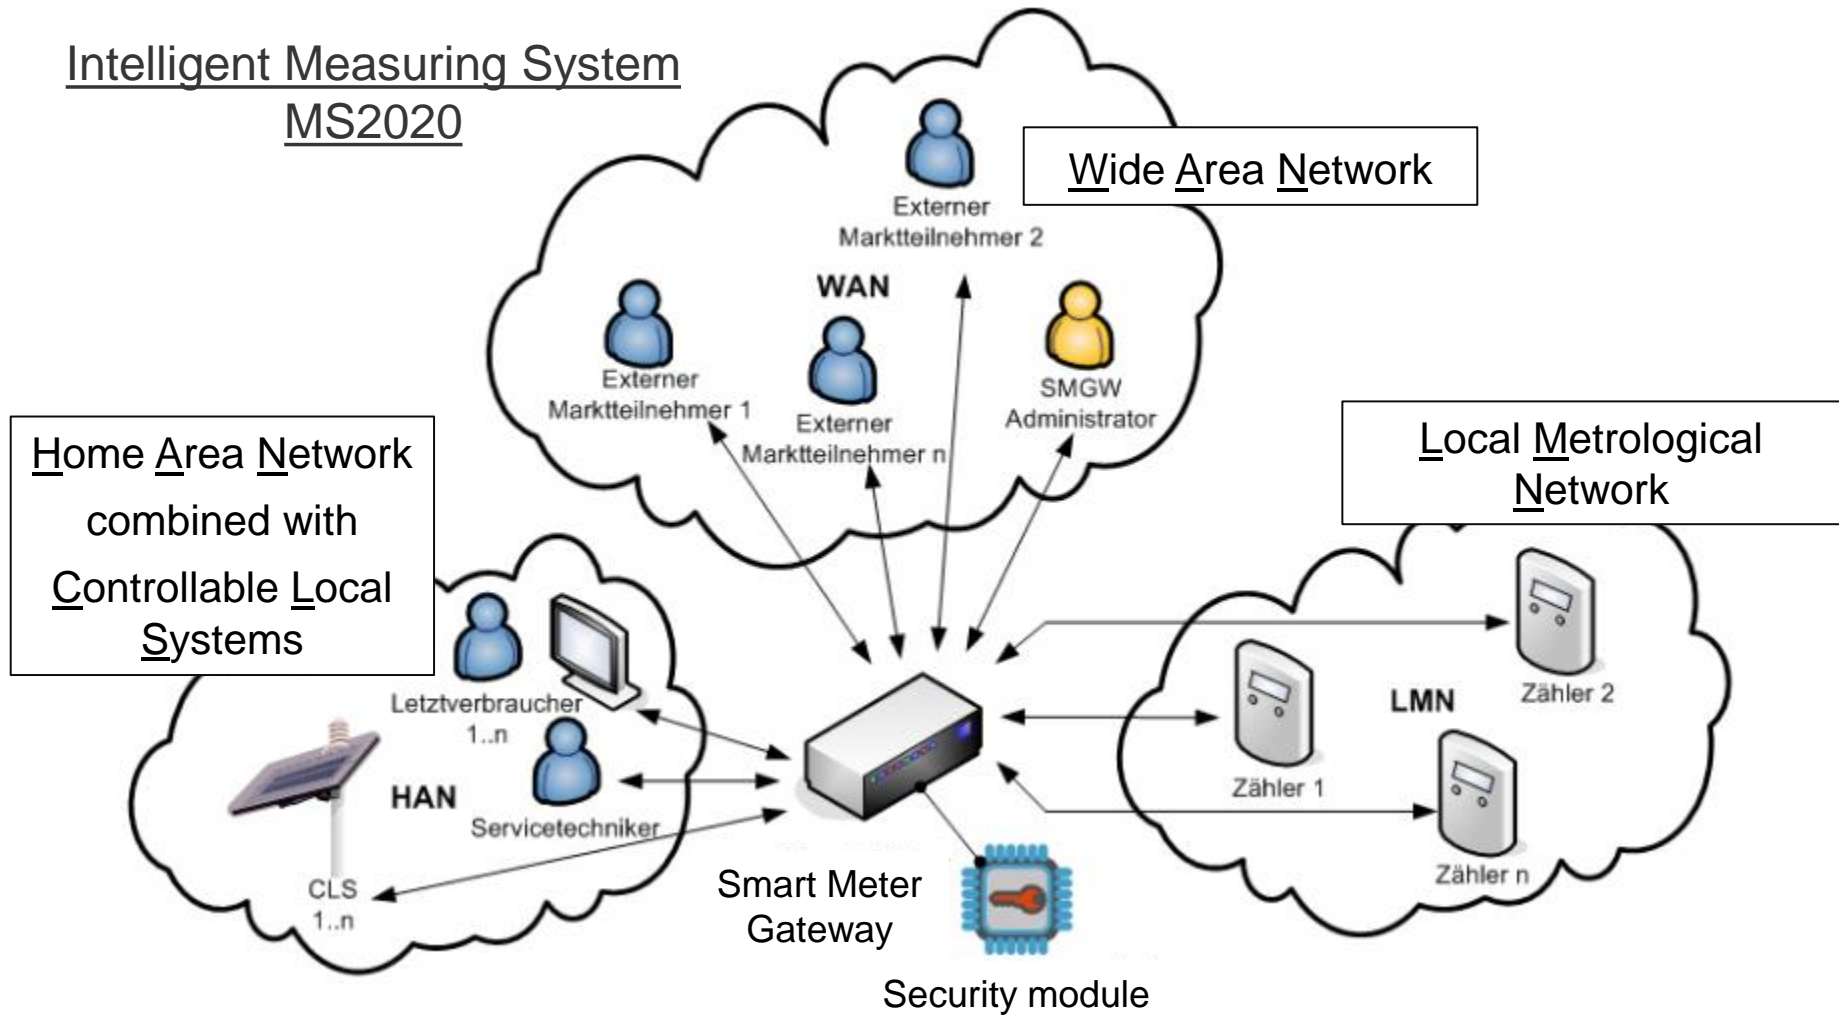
Intelligent Measuring System MS2020

Wide Area Network

Externer Marktteilnehmer 2

WAN

Externer Marktteilnehmer 1

Externer Marktteilnehmer n

SMGW Administrator

Home Area Network combined with Controllable Local Systems

Local Metrological Network

Letztverbraucher 1..n

HAN

Servicetechniker

CLS 1..n

Smart Meter Gateway

Security module

Zähler 1

LMN

Zähler 2

Zähler n